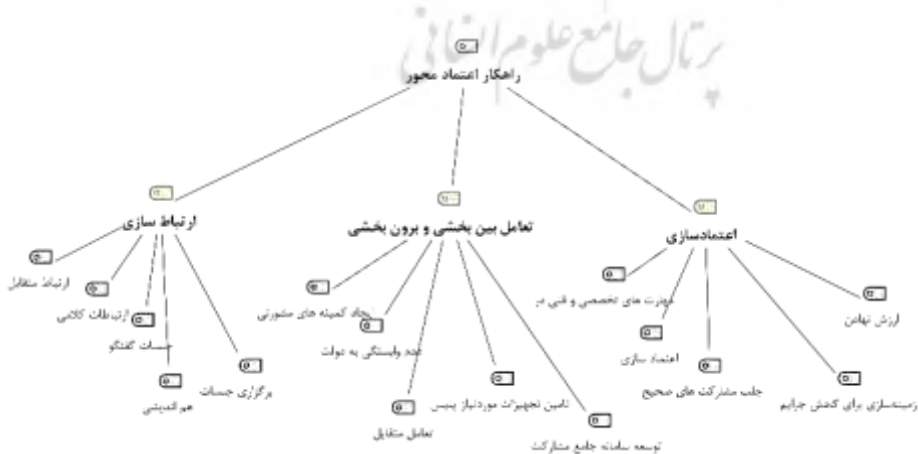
پرتال جامع علوم انسانی

راهکار اعتماد محور

ارتباط سازی

تعامل بین بخشی و برون بخشی

اعتمادسازی

ارتباط متقابل

ارتباطات کلامی

جلسات گفتگو

هم اندیشی

برگزاری جلسات

ایجاد کمیته های مشورتی

عدم وابستگی به دولت

تعامل متقابل

تامین تجهیزات موردنیاز پلیس

توسعه سامانه جامع مشارکت

مدیریت های تخصصی و فنی در

اعتماد سازی

جلب مشارکت های صحیح

زمینه‌سازی برای کاهش جرایم

ارزش نهادن